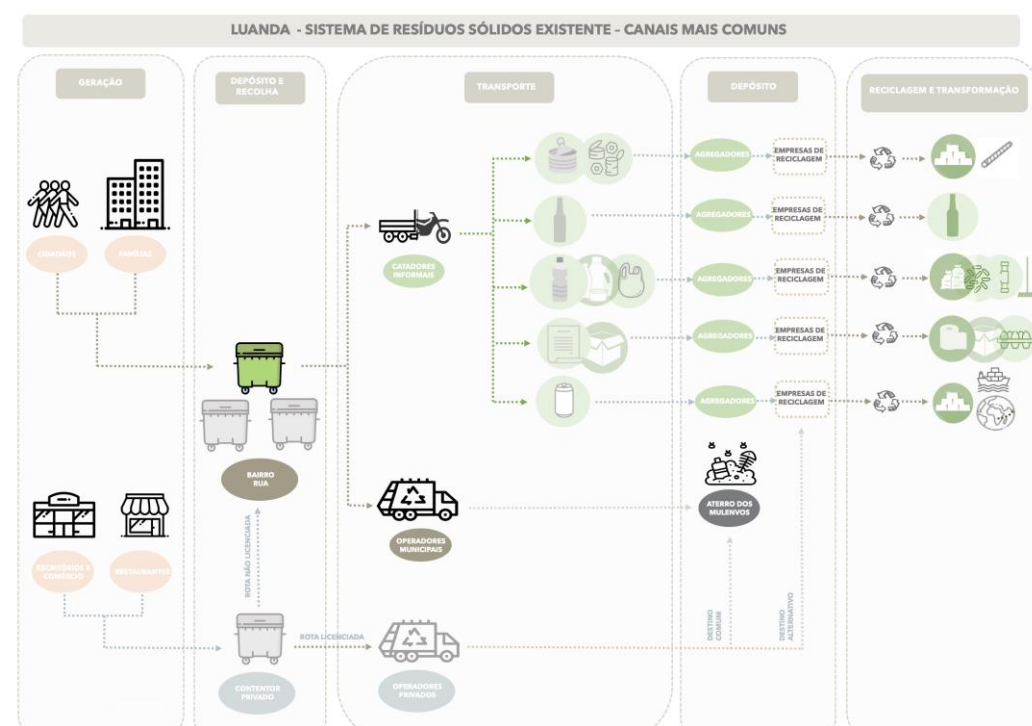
LUANDA - SISTEMA DE RESÍDUOS SÓLIDOS EXISTENTE – CANAIS MAIS COMUNS

GERAÇÃO

DEPÓSITO E RECOLHA

TRANSPORTE

DEPÓSITO

RECICLAGEM E TRANSFORMAÇÃO

CIDADÃOS

FAMÍLIAS

CATADORES INFORMAIS

AGREGADORES

EMPRESAS DE RECICLAGEM

AGREGADORES

EMPRESAS DE RECICLAGEM

AGREGADORES

EMPRESAS DE RECICLAGEM

AGREGADORES

EMPRESAS DE RECICLAGEM

AGREGADORES

EMPRESAS DE RECICLAGEM

BAIRRO RUA

OPERADORES MUNICIPAIS

ATERRO DOS MULENVOS

ESCRITÓRIOS E COMÉRCIO

RESTAURANTES

ROTA NÃO LICENCIADA

ROTA LICENCIADA

DESTINO COMUM

DESTINO ALTERNATIVO

CONTENTOR PRIVADO

OPERADORES PRIVADOS